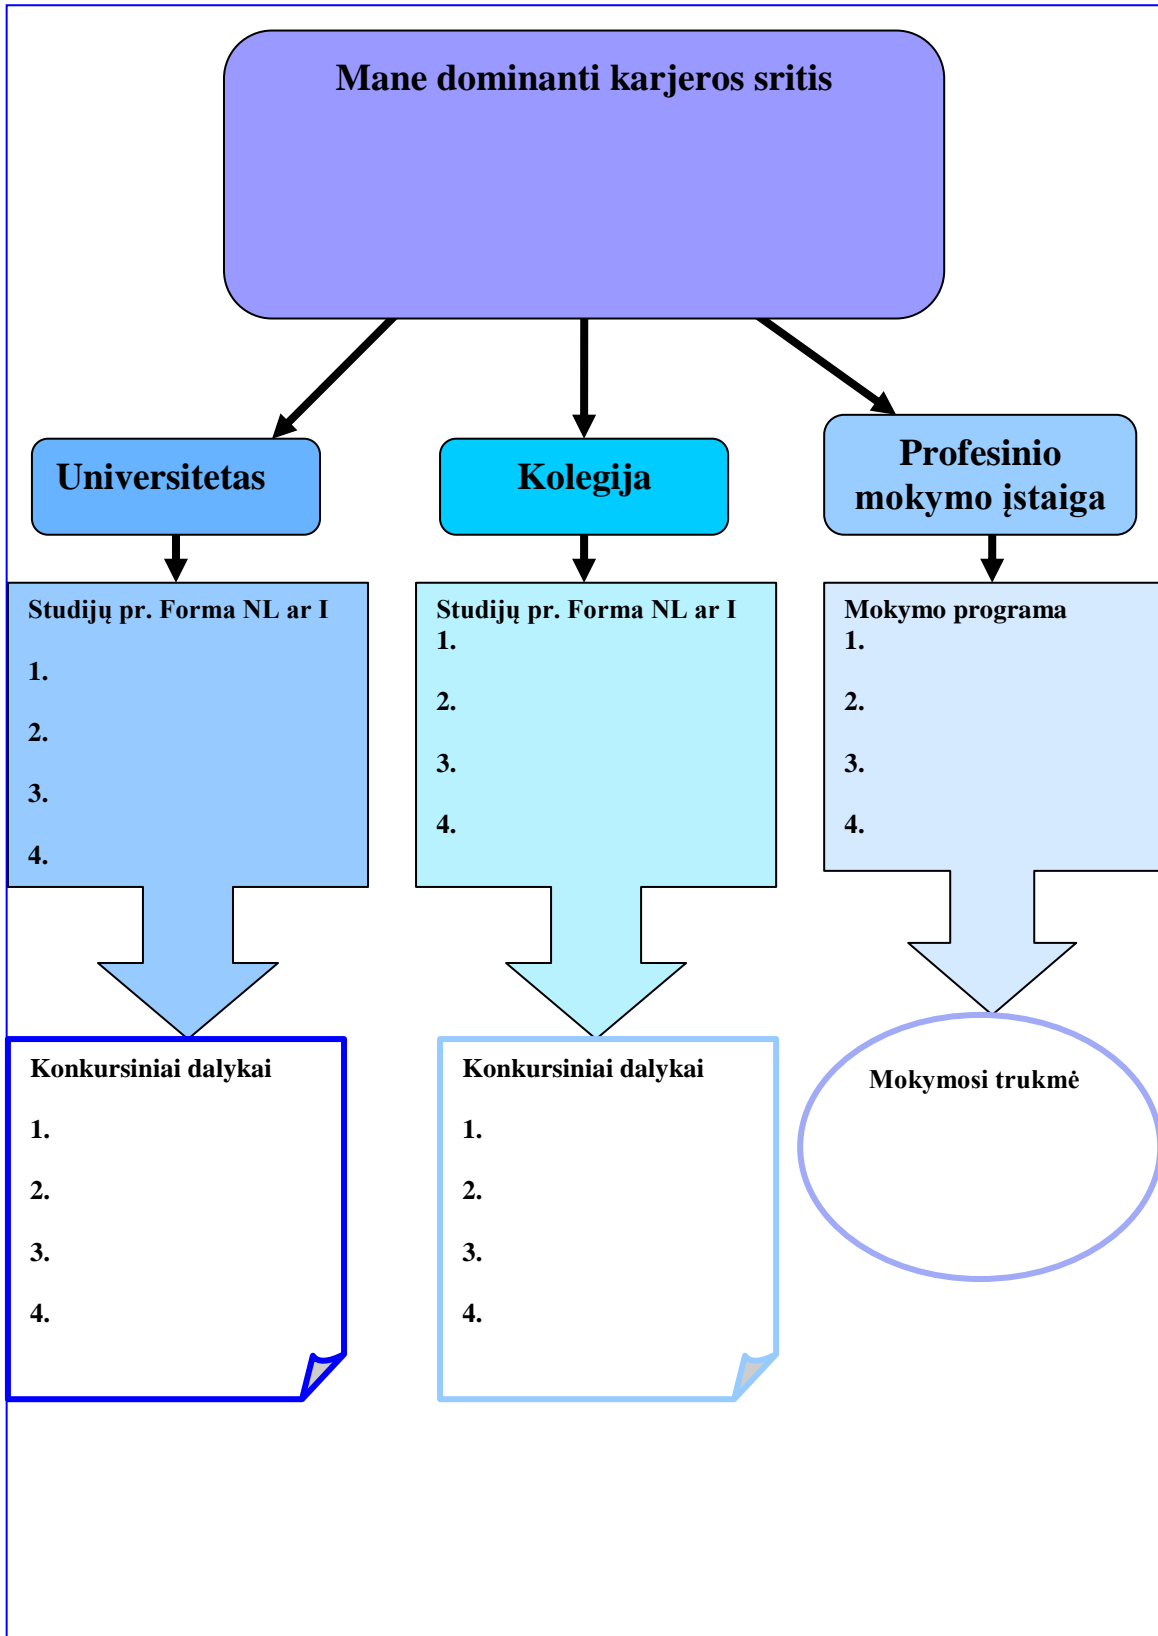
Mane dominanti karjeros sritis

Universitetas

Kolegija

Profesinio mokymo įstaiga

Studijų pr. Forma NL ar I

1.

2.

3.

4.

Studijų pr. Forma NL ar I
1.

2.

3.

4.

Mokymo programa
1.

2.

3.

4.

Konkursiniai dalykai

1.

2.

3.

4.

Konkursiniai dalykai

1.

2.

3.

4.

Mokymosi trukmė